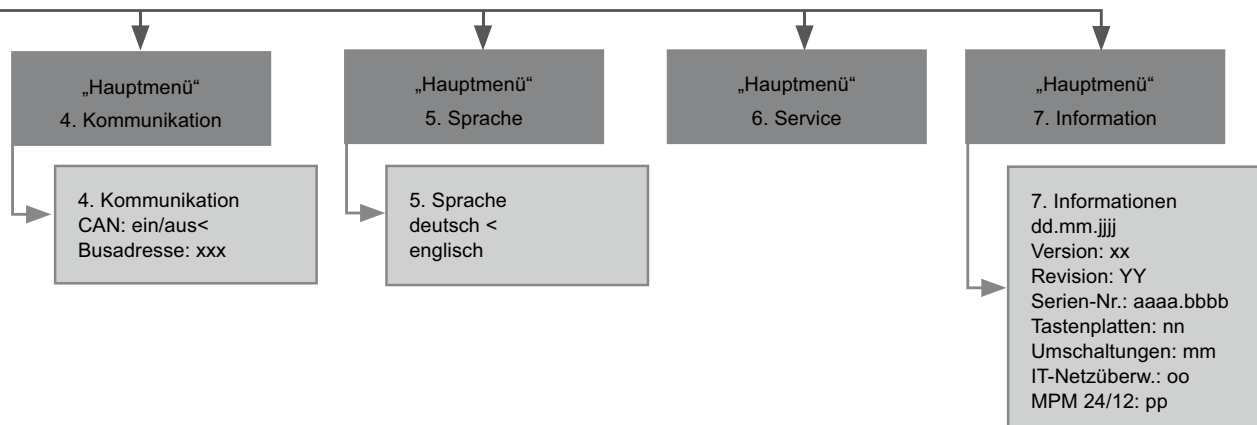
„Hauptmenü“
4. Kommunikation

4. Kommunikation
CAN: ein/aus<
Busadresse: xxx

„Hauptmenü“
5. Sprache

5. Sprache
deutsch <
englisch

„Hauptmenü“
6. Service

„Hauptmenü“
7. Information

7. Informationen
dd.mm.jjjj
Version: xx
Revision: YY
Serien-Nr.: aaaa.bbbb
Tastenplatten: nn
Umschaltungen: mm
IT-Netzüberw.: oo
MPM 24/12: pp